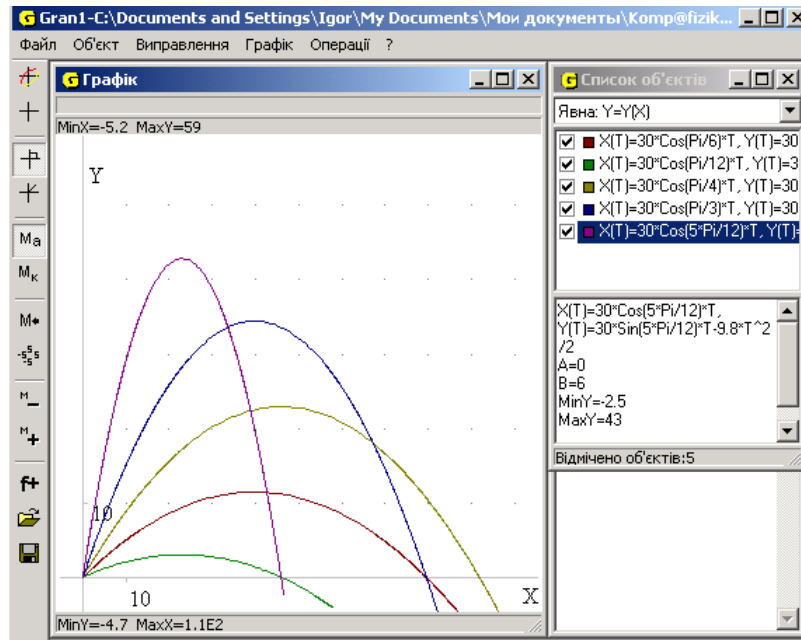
Gran1-C:\Documents and Settings\Igor\My Documents\Мои документы\Komp@fizik...

Файл Об'єкт Виправлення Графік Операції ?

Графік

MinX=-5.2 MaxY=59

Y

10

10

X

MinY=-4.7 MaxX=1.1E2

Ma
Mк
M
M
M

f+

Список об'єктів

Явна: Y=Y(X)

X(T)=30*Cos(Pi/6)*T, Y(T)=30
X(T)=30*Cos(Pi/12)*T, Y(T)=3
X(T)=30*Cos(Pi/4)*T, Y(T)=30
X(T)=30*Cos(Pi/3)*T, Y(T)=30
X(T)=30*Cos(5*Pi/12)*T, Y(T)=

X(T)=30*Cos(5*Pi/12)*T, Y(T)=30*Sin(5*Pi/12)*T-9.8*T^2/2
A=0
B=6
MinY=-2.5
MaxY=43

Відмічено об'єктів:5